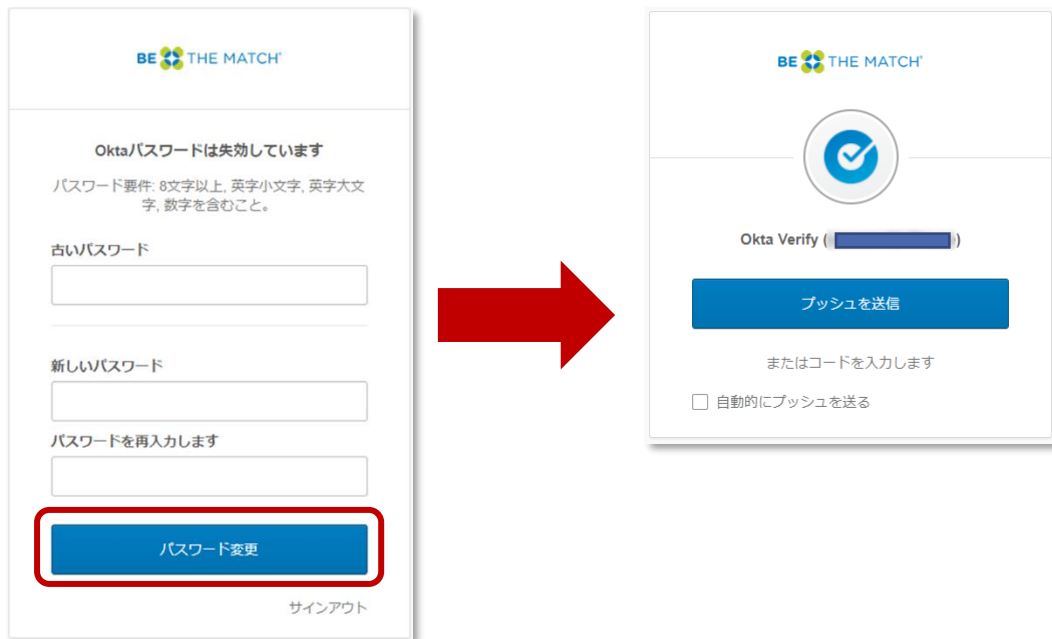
BE THE MATCH®

Oktaパスワードは失効しています

パスワード要件: 8文字以上, 英字小文字, 英字大文字, 数字を含むこと。

古いパスワード

新しいパスワード

パスワードを再入力します

パスワード変更

サインアウト

BE THE MATCH®

Okta Verify ( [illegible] )

プッシュを送信

またはコードを入力します

自動的にプッシュを送る